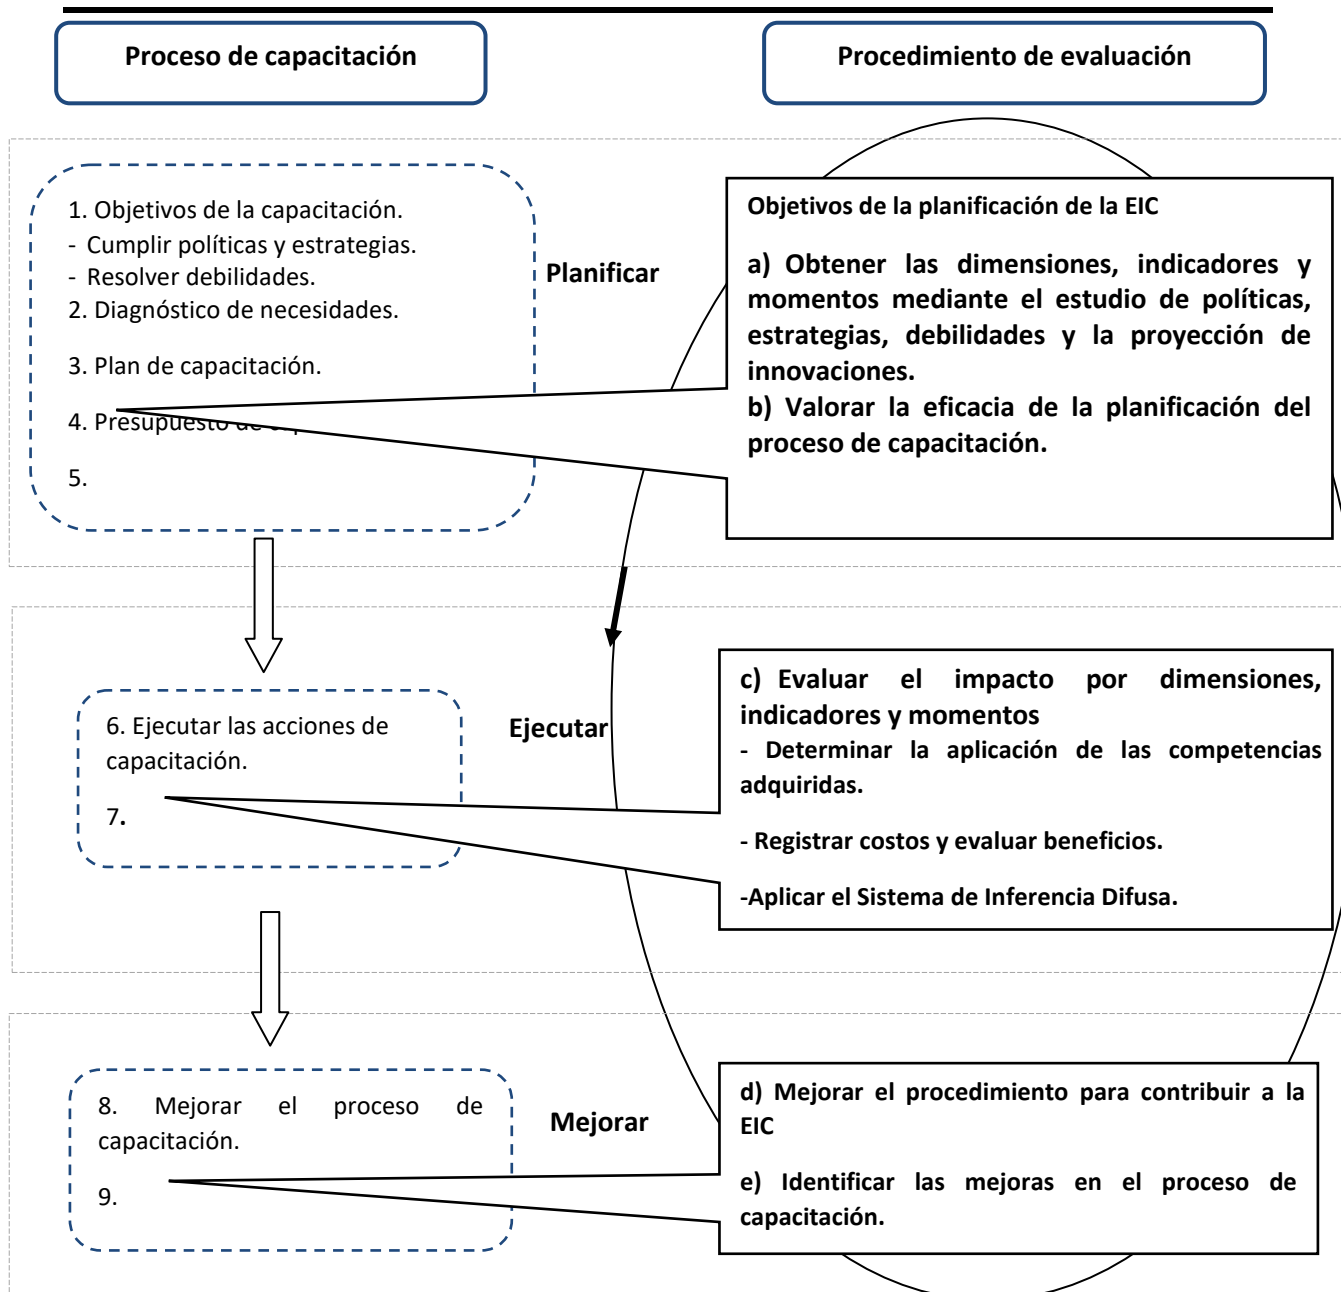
Proceso de capacitación

Procedimiento de evaluación

1. Objetivos de la capacitación.
- Cumplir políticas y estrategias.
- Resolver debilidades.
2. Diagnóstico de necesidades.

3. Plan de capacitación.

4. Presupuesto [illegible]

5.

Planificar

Objetivos de la planificación de la EIC

a) Obtener las dimensiones, indicadores y momentos mediante el estudio de políticas, estrategias, debilidades y la proyección de innovaciones.
b) Valorar la eficacia de la planificación del proceso de capacitación.

6. Ejecutar las acciones de capacitación.

7.

Ejecutar

c) Evaluar el impacto por dimensiones, indicadores y momentos
- Determinar la aplicación de las competencias adquiridas.

- Registrar costos y evaluar beneficios.

-Aplicar el Sistema de Inferencia Difusa.

8. Mejorar el proceso de capacitación.

9.

Mejorar

d) Mejorar el procedimiento para contribuir a la EIC

e) Identificar las mejoras en el proceso de capacitación.